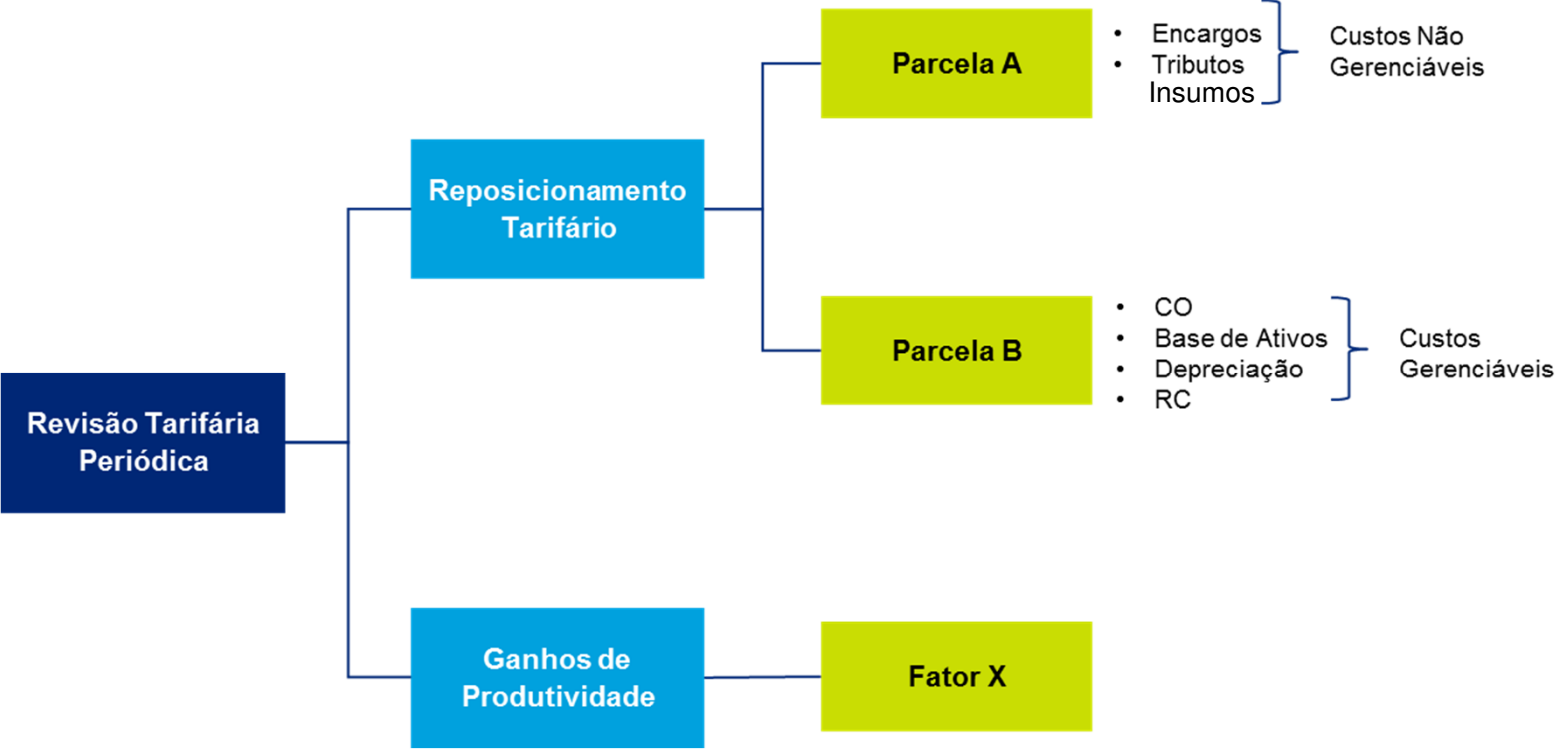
Revisão Tarifária Periódica

Reposicionamento Tarifário

Parcela A

• Encargos
• Tributos
Insumos

Custos Não Gerenciáveis

Parcela B

• CO
• Base de Ativos
• Depreciação
• RC

Custos Gerenciáveis

Ganhos de Produtividade

Fator X